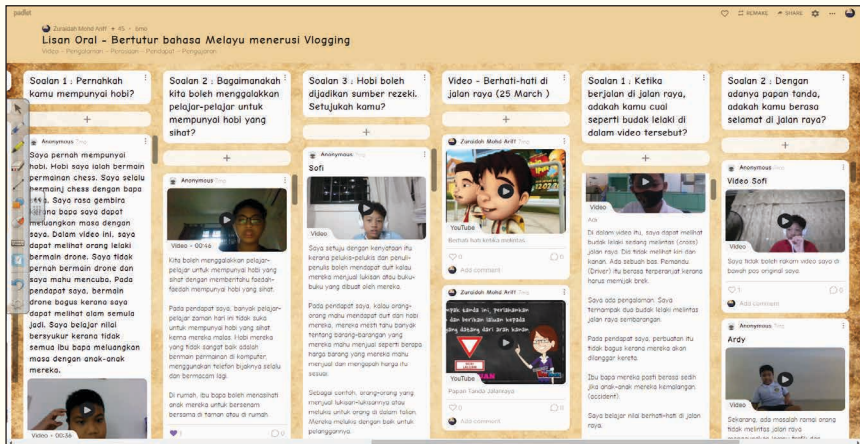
padlet

REMAKE SHARE

Zuraidah Mohd Ariff • 45 • 1mo

Lisan Oral - Bertutur bahasa Melayu menerusi Vlogging

Video - Pengalaman - Perasaan - Pendapat - Pengajaran

Soalan 1 : Pernahkah kamu mempunyai hobi?

Anonymous

Saya pernah mempunyai hobi. Hobi saya ialah bermain permainan chess. Saya selalu bermainj chess dengan bapa saya. Saya rasa gembira kerna bapa saya dapat meluangkan masa dengan saya. Dalam video ini, saya dapat melihat orang lelaki bermain drone. Saya tidak pernah bermain drone dan saya mahu mencuba. Pada pendapat saya, bermain drone bagus kerana saya dapat melihat alam semula jadi. Saya belajar nilai bersyukur kerana tidak semua ibu bapa meluangkan masa dengan anak-anak mereka.

Video • 00:36

Soalan 2 : Bagaimanakah kita boleh menggalakkan pelajar-pelajar untuk mempunyai hobi yang sihat?

Anonymous

Video • 00:46

Kita boleh menggalakkan pelajar-pelajar untuk mempunyai hobi yang sihat dengan memberitahu faedah-faedah mempunyai hobi yang sihat.

Pada pendapat saya, banyak pelajar-pelajar zaman kini ini tidak suka untuk mempunyai hobi yang sihat kerna mereka malas. Hobi mereka yang tidak sangat baik adalah bermain permainan di komputer, menggunakan telefon bijaknya selalu dan bermacam lagi.

Di rumah, ibu bapa boleh menasihati anak mereka untuk bersenam bersama di taman atau di rumah.

Soalan 3 : Hobi boleh dijadikan sumber rezeki. Setujukah kamu?

Anonymous

Sofi

Video

Saya setuju dengan kenyataan itu kerana pelukis-pelukis dan penulis-penulis boleh mendapat duit kalau mereka menjual lukisan atau buku-buku yang dibuat oleh mereka.

Pada pendapat saya, kalau orang-orang mahu mendapat duit dan hobi mereka, mereka mesti tahu banyak tentang barang-barangan yang mereka mahu menjual seperti berapa harga barang yang mereka mahu menjual dan menjaspah harga itu sesuai.

Sebagai contoh, orang-orang yang menjual lukisan-lukisannya atau melukis untuk orang di dalam talian. Mereka melukis dengan baik untuk pelanggannya.

Video - Berhati-hati di jalan raya (25 March )

Zuraidah Mohd Ariff

YouTube

Berhati-hati ketika melintas.

Add comment

Zuraidah Mohd Ariff

YouTube

Papan Tanda Jalanraya

Add comment

Soalan 1 : Ketika berjalan di jalan raya, adakah kamu cuai seperti budak lelaki di dalam video tersebut?

Anonymous

Aoi

Di dalam video itu, saya dapat melihat budak lelaki sedang melintas (cross) jalan raya. Dia tidak melihat kiri dan kanan. Ada sebuah bas. Pemandu (Driver) itu berasa terperanjat kerana harus membrek brek.

Saya ada pengalaman. Saya ternampak dua budak lelaki melintas jalan raya sembarangan.

Pada pendapat saya, perbuatan itu tidak bagus kerana mereka akan dilanggar kereta.

Ibu bapa mereka pasti berasa sedih jika anak-anak mereka kemalangan (accident).

Saya belajar nilai berhati-hati di jalan raya.

Soalan 2 : Dengan adanya papan tanda, adakah kamu berasa selamat di jalan raya?

Anonymous

Video Sofi

Video

Saya tidak boleh rakam video saya di bawah pos original saya

Add comment

Anonymous

Ardy

Video

Sekarang, ada masalah ramai orang tidak melintas jalan raya